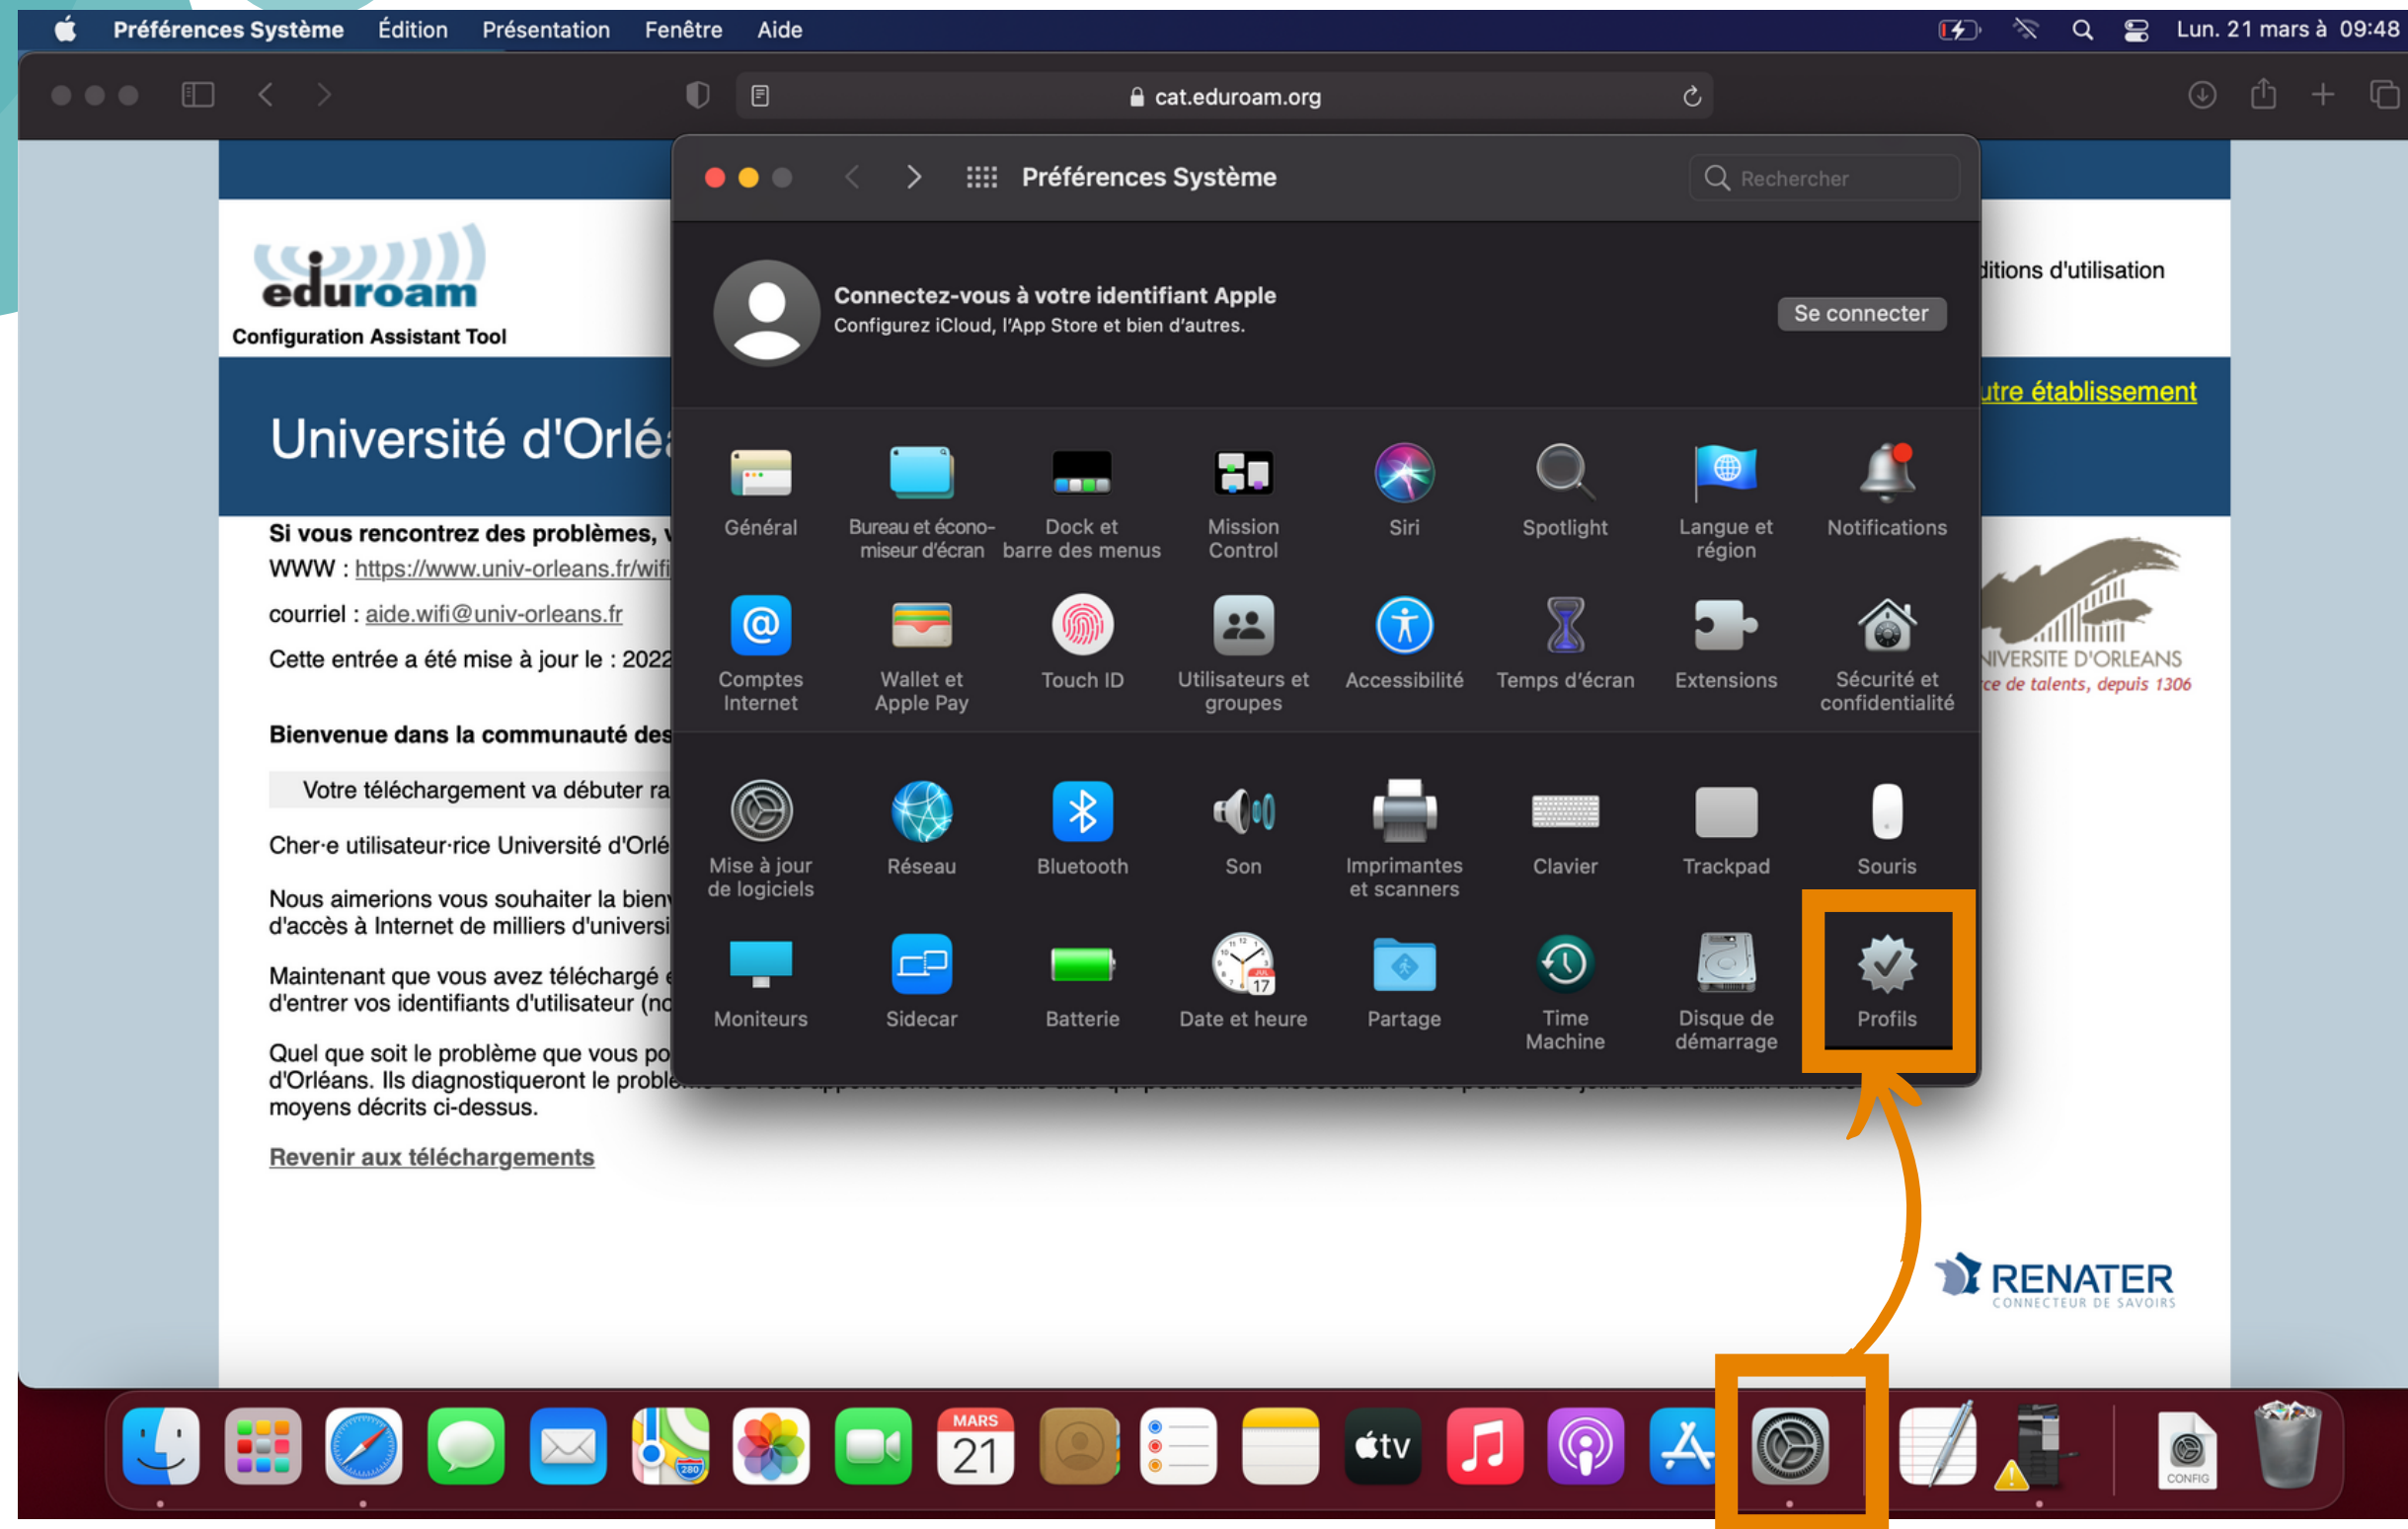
Préférences Système Édition Présentation Fenêtre Aide

Lun. 21 mars à 09:48

cat.eduroam.org

eduroam
Configuration Assistant Tool

Université d'Orléa

Si vous rencontrez des problèmes, v
WWW : https://www.univ-orleans.fr/wifi
courriel : aide.wifi@univ-orleans.fr
Cette entrée a été mise à jour le : 2022

Bienvenue dans la communauté des

Votre téléchargement va débuter ra

Cher·e utilisateur·rice Université d'Orlé

Nous aimerions vous souhaiter la bienv d'accès à Internet de milliers d'universi

Maintenant que vous avez téléchargé e d'entrer vos identifiants d'utilisateur (no

Quel que soit le problème que vous po d'Orléans. Ils diagnostiqueront le proble moyens décrits ci-dessus.

Revenir aux téléchargements

ditions d'utilisation

utre établissement

NIVERSITÉ D'ORLÉANS
ce de talents, depuis 1306

RENATER
CONNECTEUR DE SAVOIRS

Préférences Système

Rechercher

Connectez-vous à votre identifiant Apple
Configurez iCloud, l'App Store et bien d'autres.

Se connecter

Général
Bureau et économiseur d'écran
Dock et barre des menus
Mission Control
Siri
Spotlight
Langue et région
Notifications

Comptes Internet
Wallet et Apple Pay
Touch ID
Utilisateurs et groupes
Accessibilité
Temps d'écran
Extensions
Sécurité et confidentialité

Mise à jour de logiciels
Réseau
Bluetooth
Son
Imprimantes et scanners
Clavier
Trackpad
Souris

Moniteurs
Sidecar
Batterie
Date et heure
Partage
Time Machine
Disque de démarrage
Profils

MARS
21
tv
CONFIG